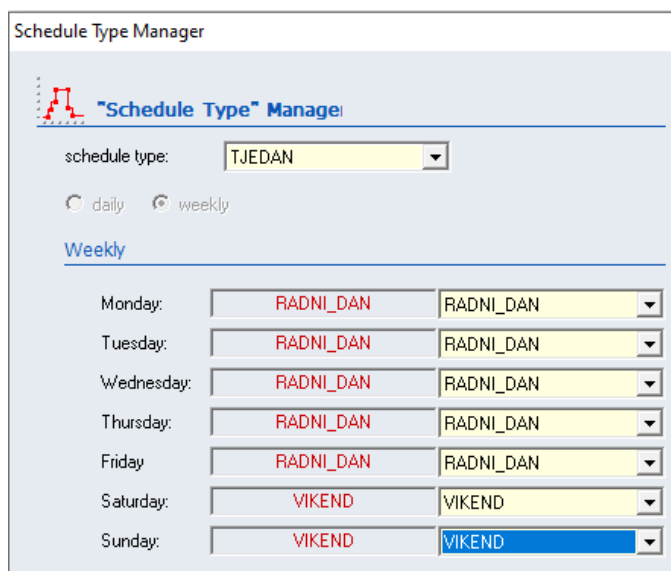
Schedule Type Manager

"Schedule Type" Manage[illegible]

schedule type: TJEDAN

daily weekly

Weekly

| | | |
|---|---|---|
| Monday: | RADNI_DAN | RADNI_DAN |
| Tuesday: | RADNI_DAN | RADNI_DAN |
| Wednesday: | RADNI_DAN | RADNI_DAN |
| Thursday: | RADNI_DAN | RADNI_DAN |
| Friday | RADNI_DAN | RADNI_DAN |
| Saturday: | VIKEND | VIKEND |
| Sunday: | VIKEND | VIKEND |